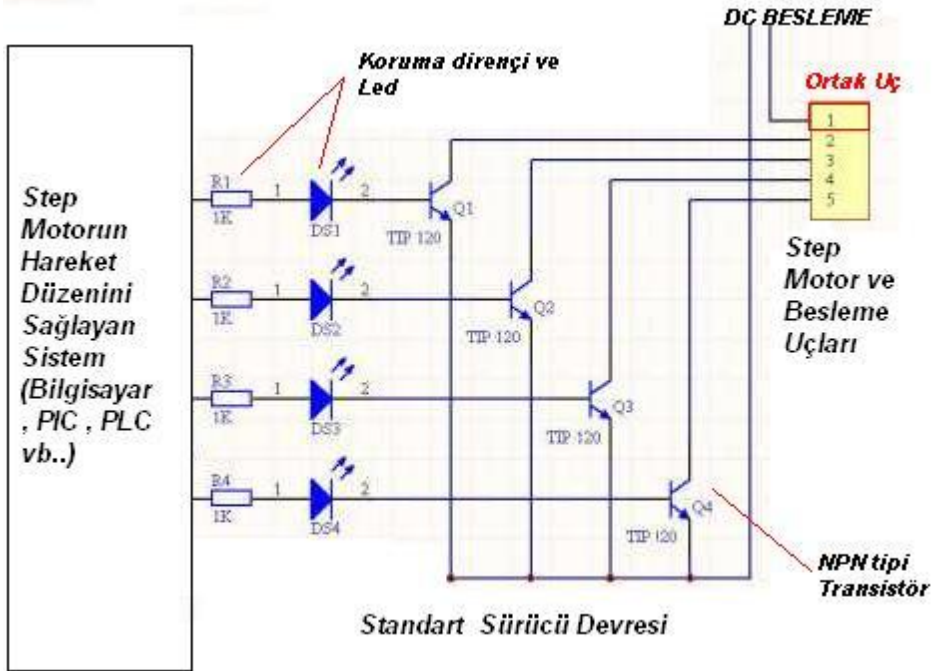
DC BESLEME

Koruma dirençi ve Led

Ortak Uç

1
2
3
4
5

Step Motorun Hareket Düzenini Sağlayan Sistem (Bilgisayar , PIC , PLC vb..)

R1
1K
1
DS1
2
Q1
TIP 120

R2
1K
1
DS2
2
Q2
TIP 120

R3
1K
1
DS3
2
Q3
TIP 120

R4
1K
1
DS4
2
Q4
TIP 120

Step Motor ve Besleme Uçları

NPN tipi Transistör

Standart Sürücü Devresi